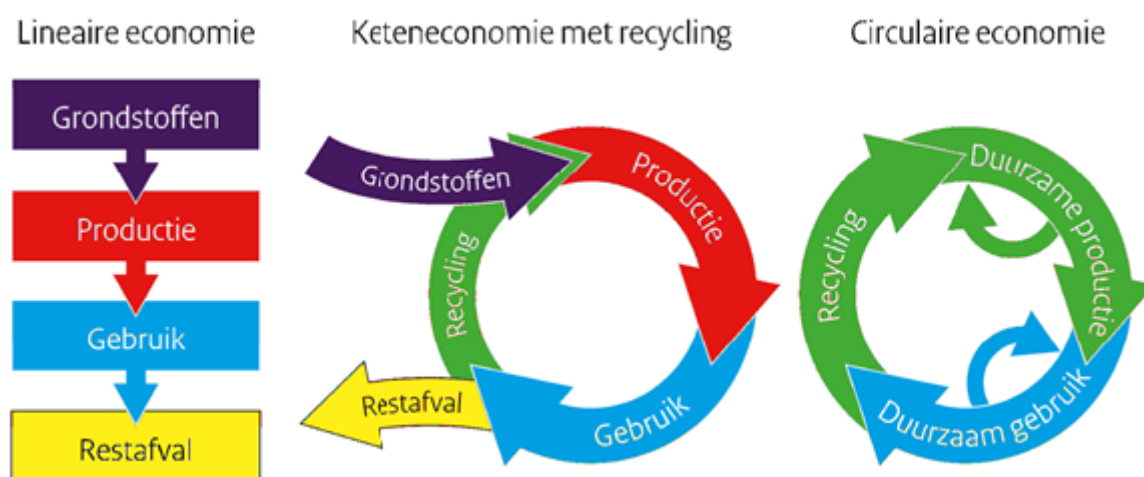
Lineaire economie

Grondstoffen

Productie

Gebruik

Restafval

Keteneconomie met recycling

Grondstoffen

Productie

Recycling

Restafval

Gebruik

Circulaire economie

Recycling

Duurzame productie

Duurzaam gebruik